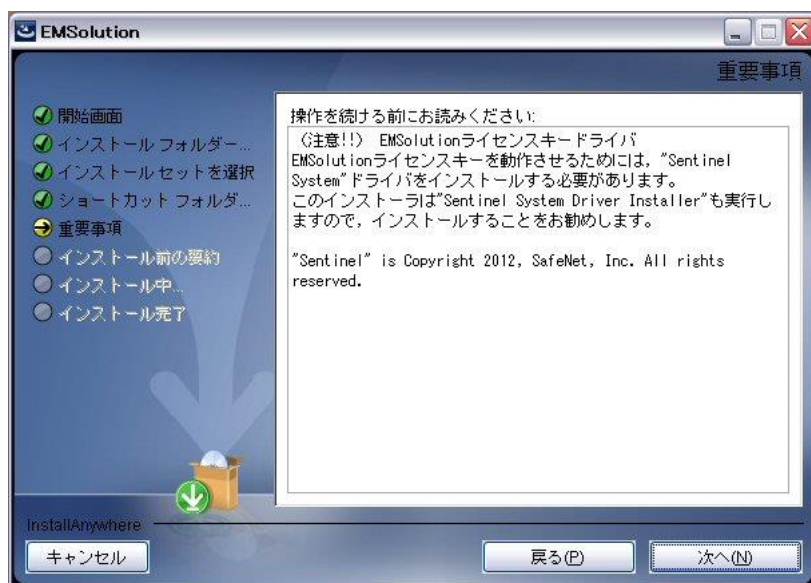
EMSolution

重要事項

開始画面
インストール フォルダー...
インストール セットを選択
ショートカット フォルダ...
重要事項
インストール前の要約
インストール中...
インストール完了

操作を続ける前にお読みください:

(注意!!) EMSolutionライセンスキードライバ
EMSolutionライセンスキーを動作させるためには, "Sentinel System"ドライバをインストールする必要があります。
このインストーラは"Sentinel System Driver Installer"も実行しますので, インストールすることをお勧めします。

"Sentinel" is Copyright 2012, SafeNet, Inc. All rights reserved.

InstallAnywhere

キャンセル

戻る(P)

次へ(N)